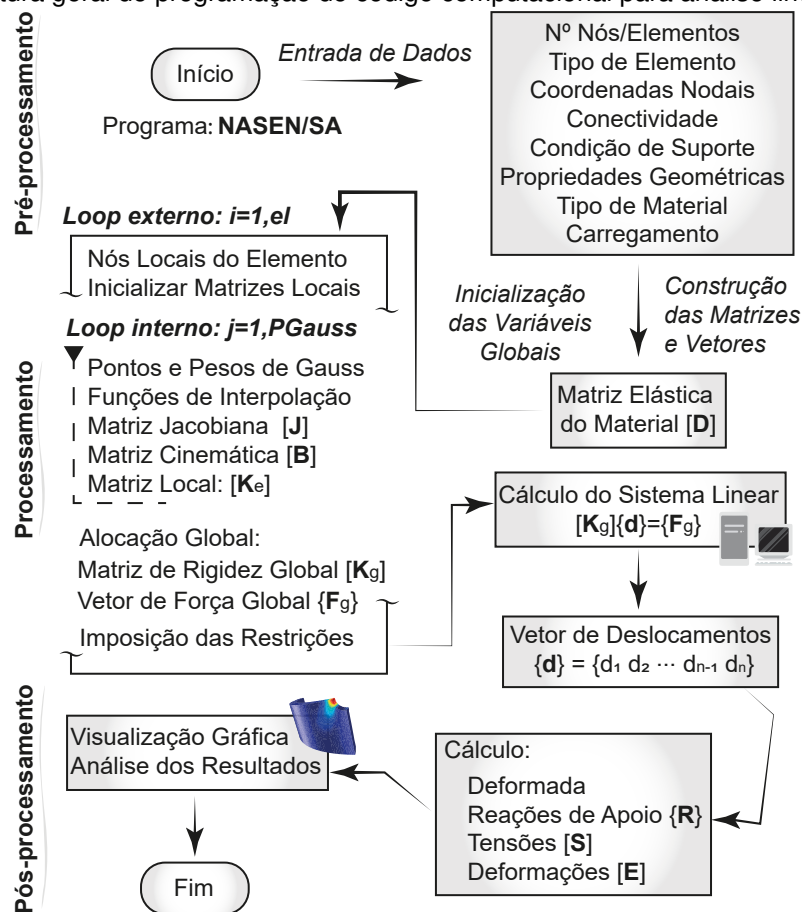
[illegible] geral de programação do código computacional para análise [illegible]

Pré-processamento

Início

Entrada de Dados

Programa: **NASEN/SA**

Nº Nós/Elementos
Tipo de Elemento
Coordenadas Nodais
Conectividade
Condição de Suporte
Propriedades Geométricas
Tipo de Material
Carregamento

*Loop externo: i=1,el*

Nós Locais do Elemento
Inicializar Matrizes Locais

Inicialização das Variáveis Globais

Construção das Matrizes e Vetores

*Loop interno: j=1,PGauss*

Processamento

Pontos e Pesos de Gauss
Funções de Interpolação
Matriz Jacobiana [**J**]
Matriz Cinemática [**B**]
Matriz Local: [**K**e]

Matriz Elástica do Material [**D**]

Cálculo do Sistema Linear
[**K**g]{**d**}={**F**g}

Alocação Global:
Matriz de Rigidez Global [**K**g]
Vetor de Força Global {**F**g}
Imposição das Restrições

Vetor de Deslocamentos
{**d**} = {d₁ d₂ ··· dₙ₋₁ dₙ}

Pós-processamento

Visualização Gráfica
Análise dos Resultados

Cálculo:
Deformada
Reações de Apoio {**R**}
Tensões [**S**]
Deformações [**E**]

Fim